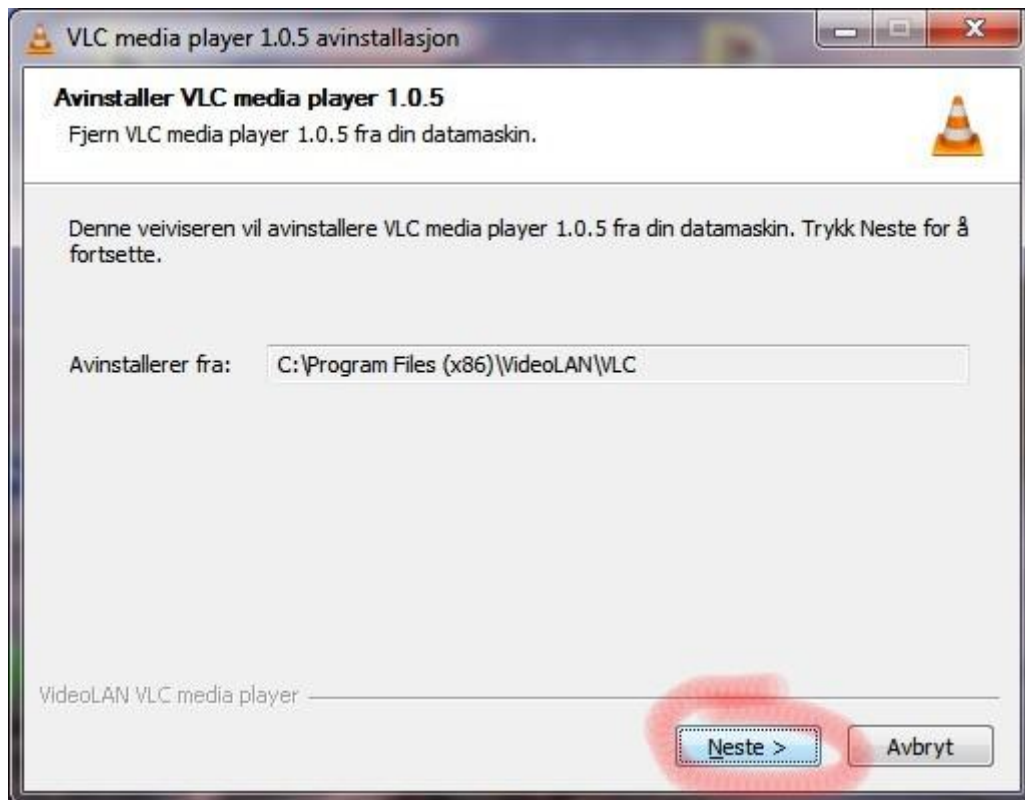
VLC media player 1.0.5 avinstallasjon

**Avinstaller VLC media player 1.0.5**
Fjern VLC media player 1.0.5 fra din datamaskin.

Denne veiviseren vil avinstallere VLC media player 1.0.5 fra din datamaskin. Trykk Neste for å fortsette.

Avinstallerer fra: C:\Program Files (x86)\VideoLAN\VLC

VideoLAN VLC media player

Neste >
Avbryt